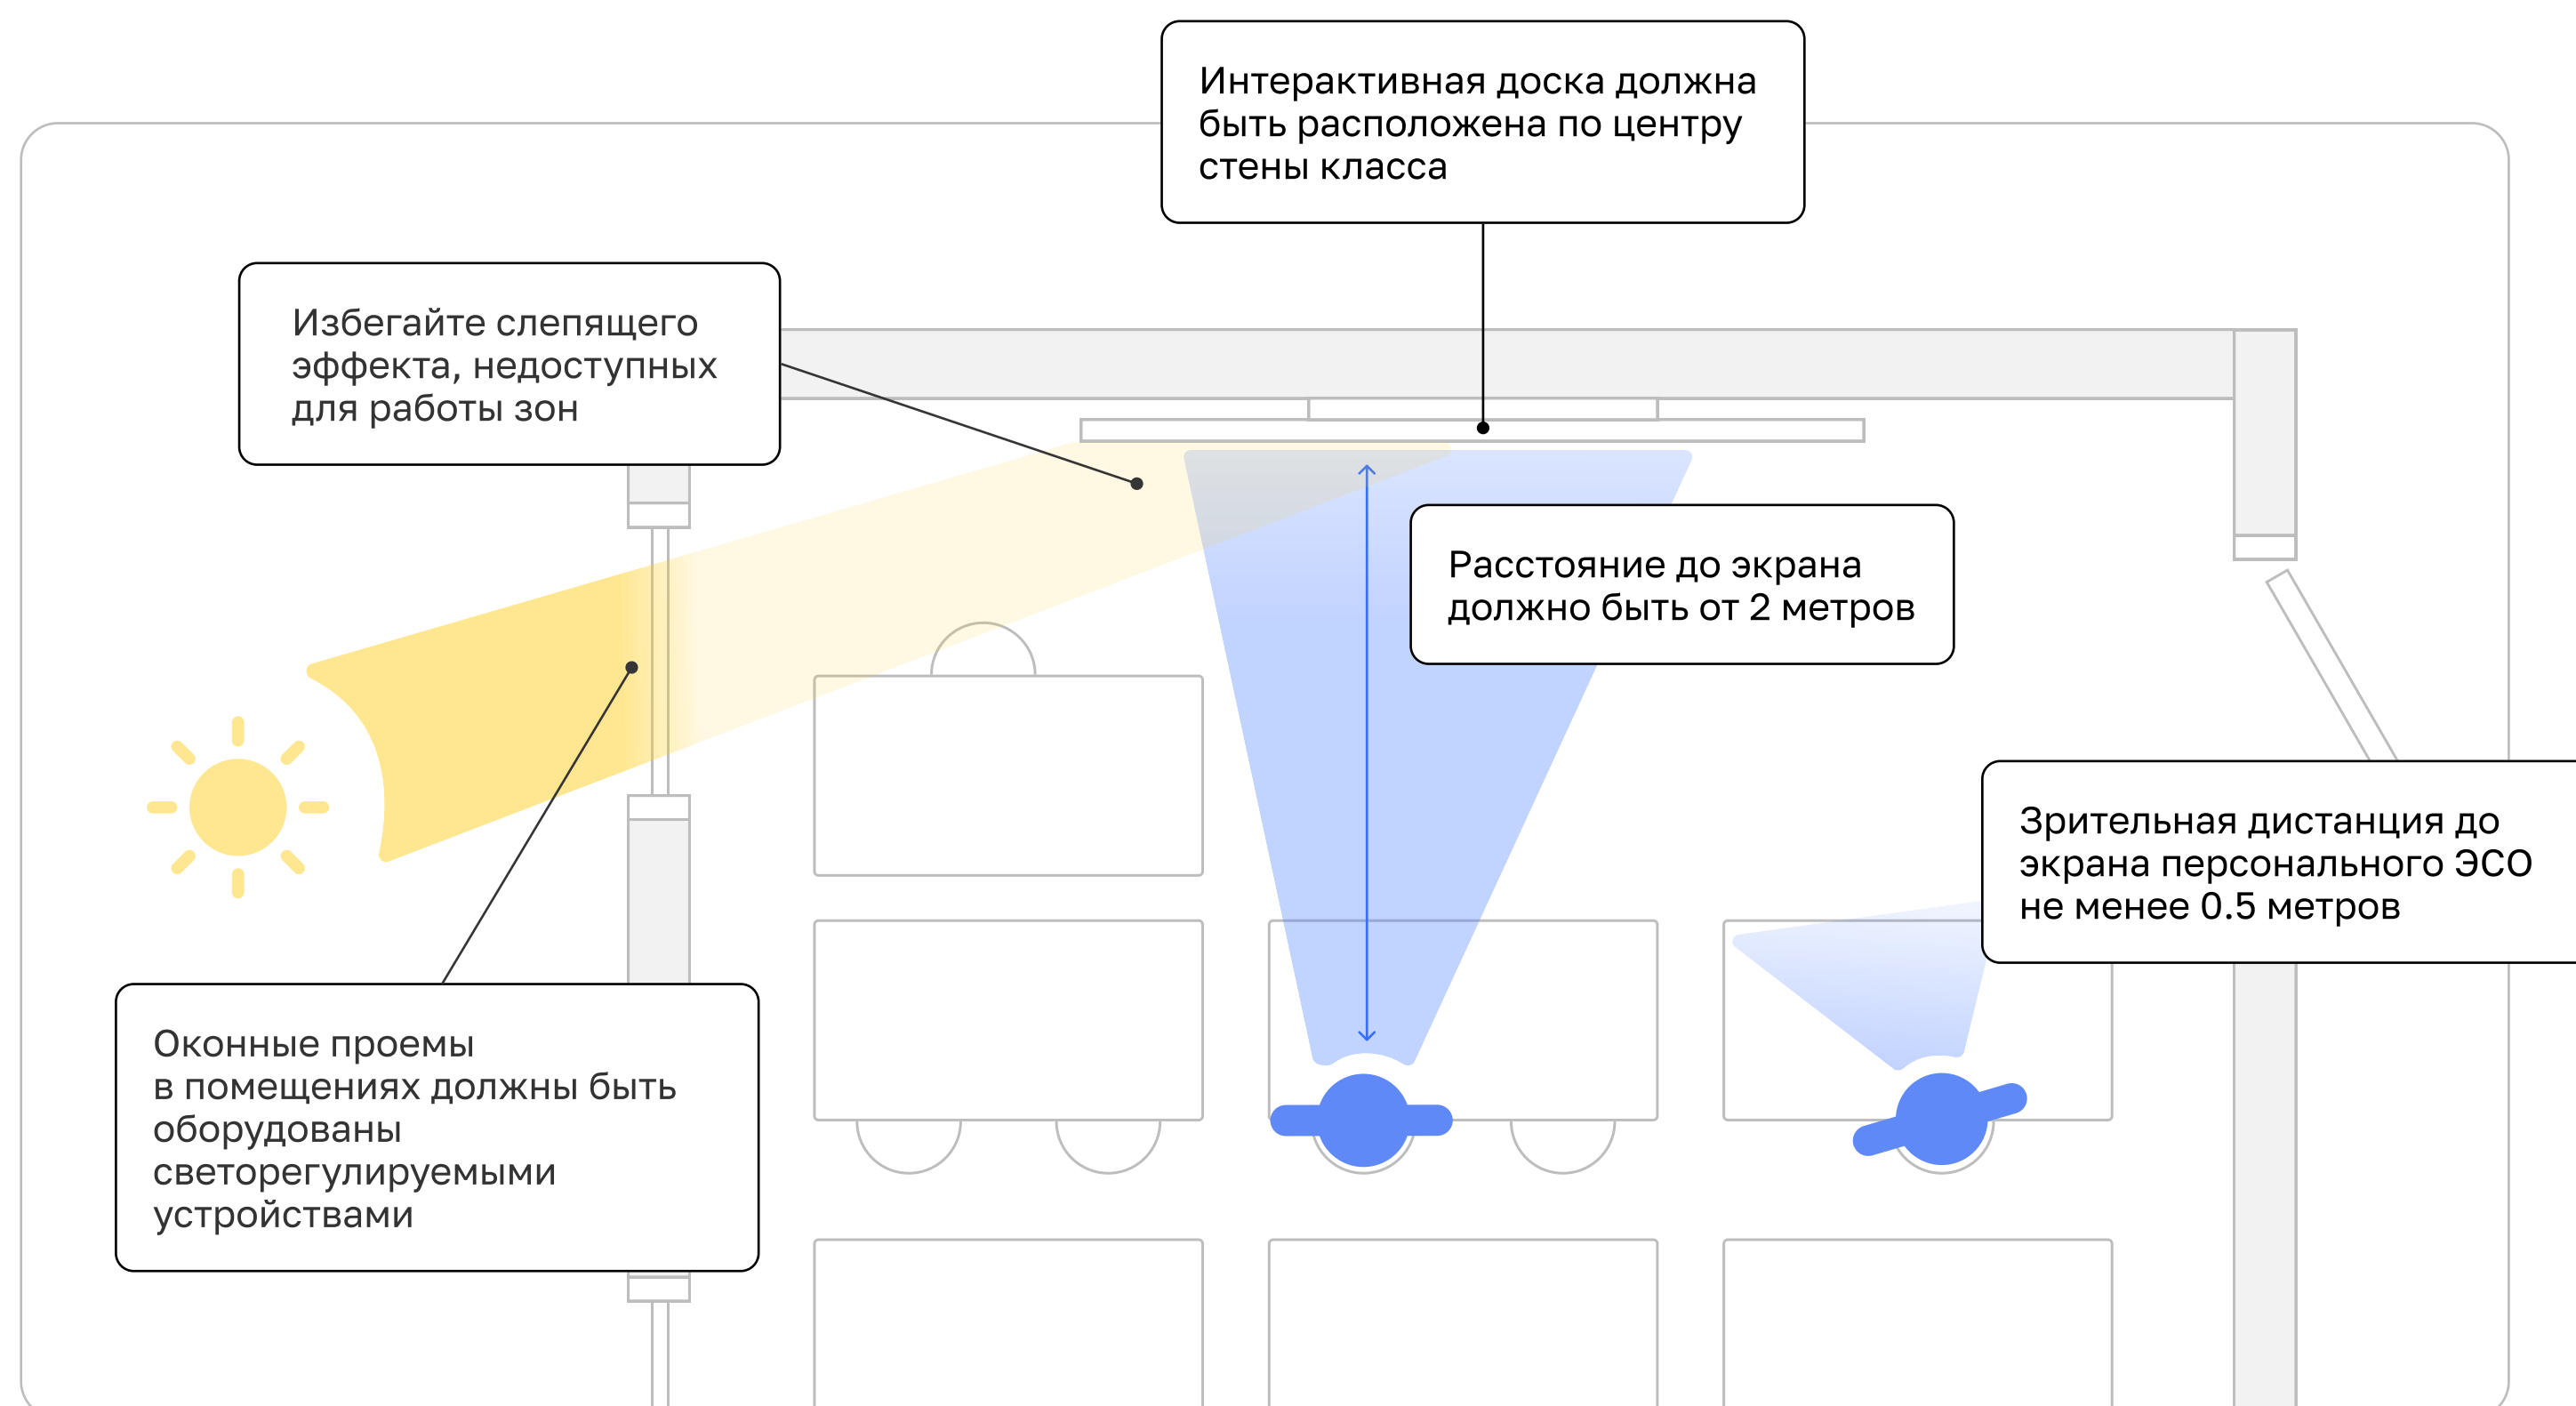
Интерактивная доска должна быть расположена по центру стены класса

Избегайте слепящего эффекта, недоступных для работы зон

Расстояние до экрана должно быть от 2 метров

Зрительная дистанция до экрана персонального ЭСО не менее 0.5 метров

Оконные проемы в помещениях должны быть оборудованы светорегулируемыми устройствами